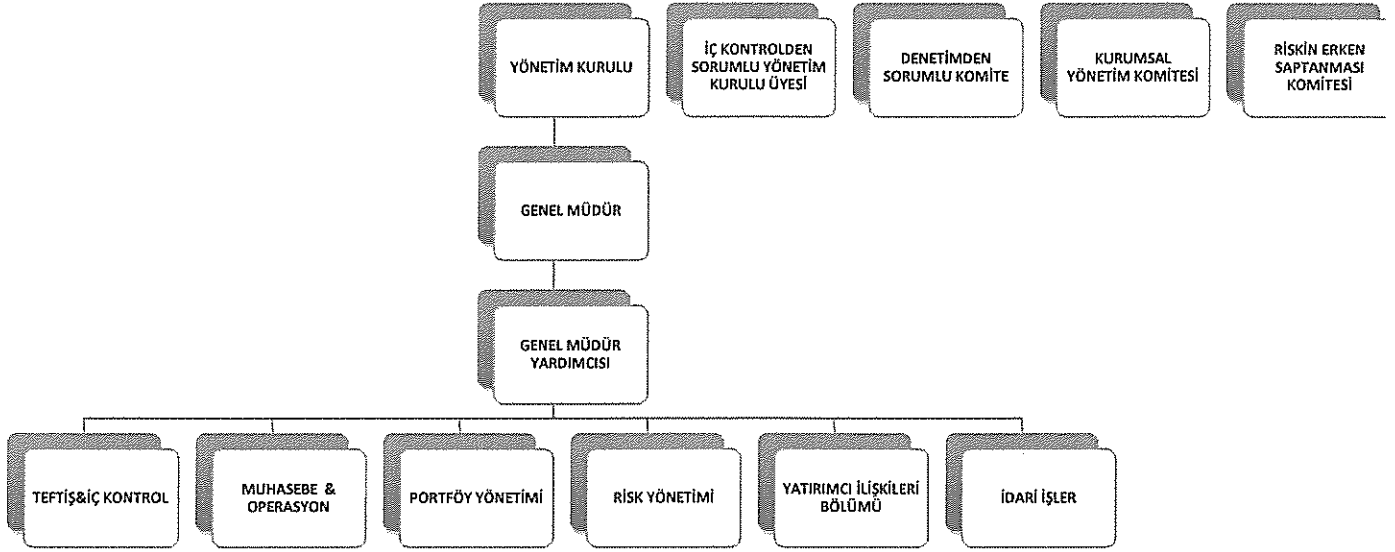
YÖNETİM KURULU

İÇ KONTROLDEN SORUMLU YÖNETİM KURULU ÜYESİ

DENETİMDEN SORUMLU KOMİTE

KURUMSAL YÖNETİM KOMİTESİ

RİSKİN ERKEN SAPTANMASI KOMİTESİ

GENEL MÜDÜR

GENEL MÜDÜR YARDIMCISI

TEFTİŞ&İÇ KONTROL

MUHASEBE & OPERASYON

PORTFÖY YÖNETİMİ

RİSK YÖNETİMİ

YATIRIMCI İLİŞKİLERİ BÖLÜMÜ

İDARİ İŞLER